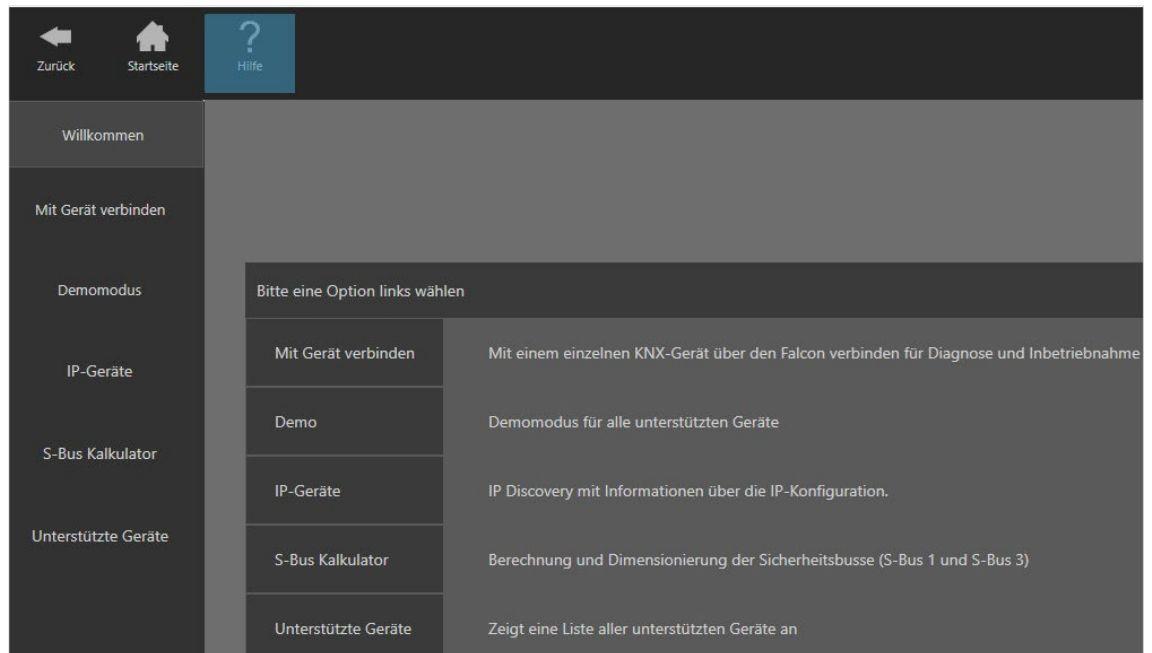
Zurück Startseite ? Hilfe

Willkommen

Mit Gerät verbinden

Demomodus

IP-Geräte

S-Bus Kalkulator

Unterstützte Geräte

Bitte eine Option links wählen

| | |
|---|---|
| Mit Gerät verbinden | Mit einem einzelnen KNX-Gerät über den Falcon verbinden für Diagnose und Inbetriebnahme |
| Demo | Demomodus für alle unterstützten Geräte |
| IP-Geräte | IP Discovery mit Informationen über die IP-Konfiguration. |
| S-Bus Kalkulator | Berechnung und Dimensionierung der Sicherheitsbusse (S-Bus 1 und S-Bus 3) |
| Unterstützte Geräte | Zeigt eine Liste aller unterstützten Geräte an |